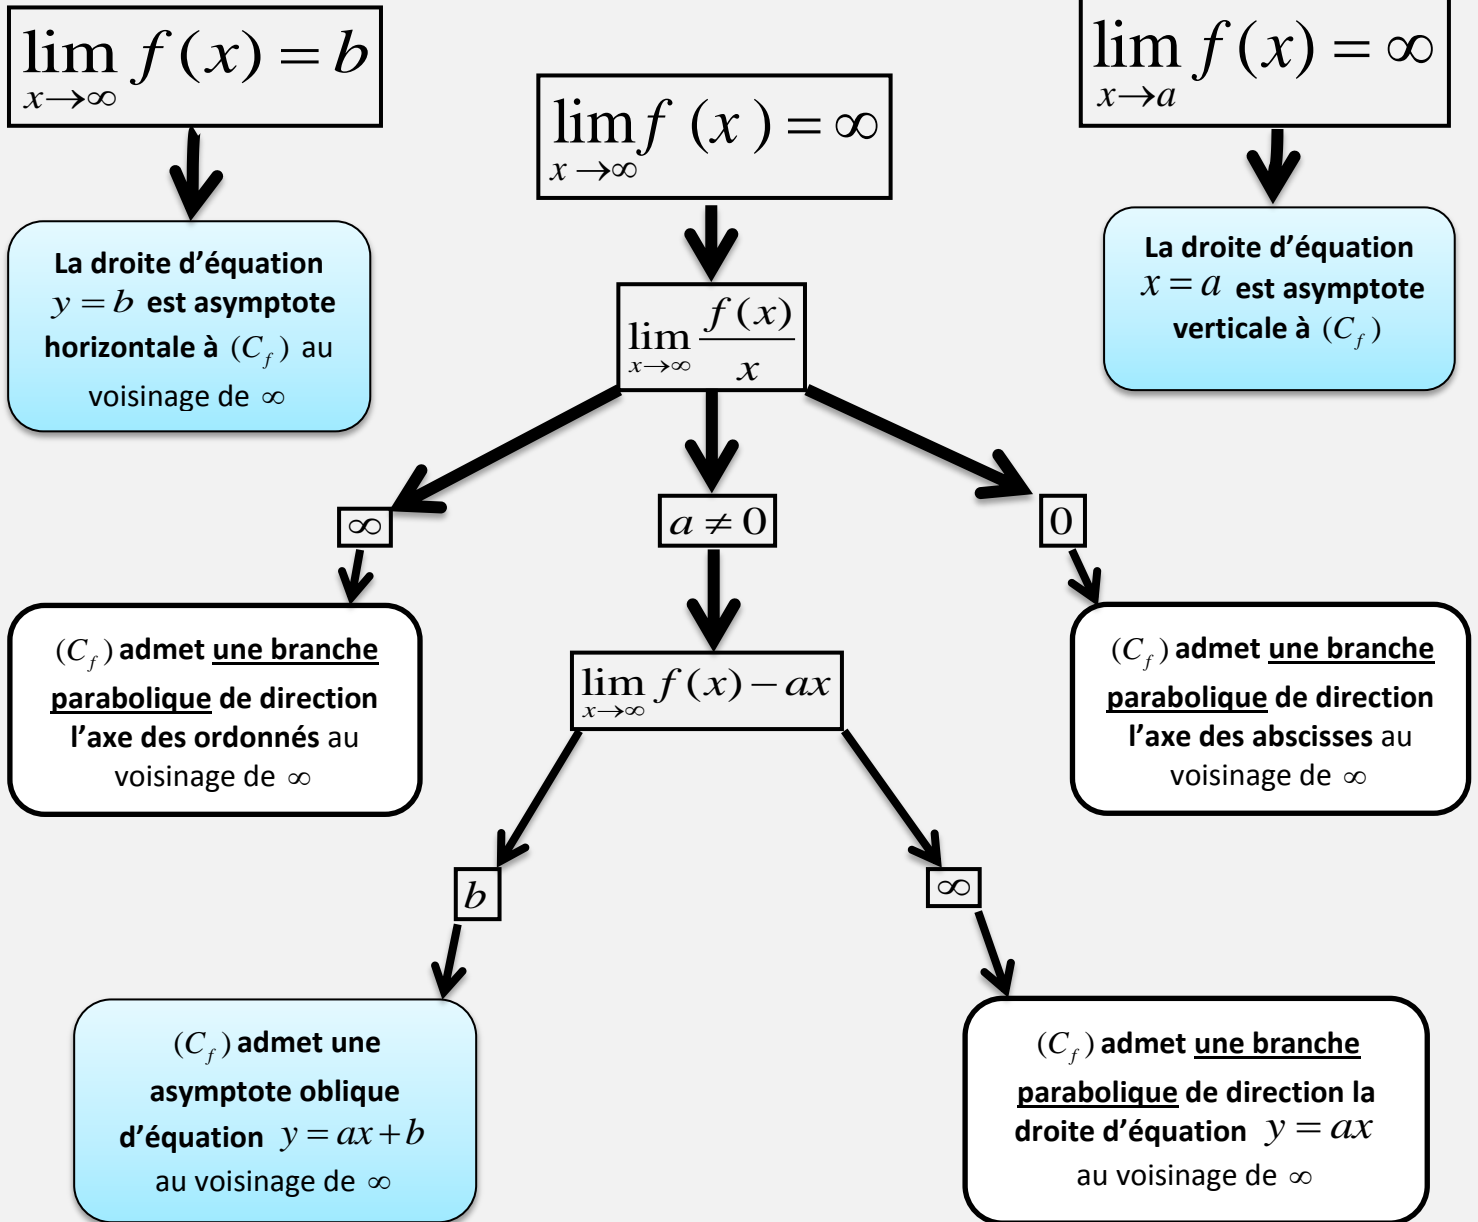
$\lim_{x\to\infty} f(x) = b$

$\lim_{x\to\infty} f(x) = \infty$

$\lim_{x\to a} f(x) = \infty$

La droite d'équation $y = b$ est asymptote horizontale à $(C_f)$ au voisinage de $\infty$

La droite d'équation $x = a$ est asymptote verticale à $(C_f)$

$\lim_{x\to\infty} \frac{f(x)}{x}$

$\infty$

$a \neq 0$

$0$

$(C_f)$ admet une branche parabolique de direction l'axe des ordonnés au voisinage de $\infty$

$\lim_{x\to\infty} f(x) - ax$

$(C_f)$ admet une branche parabolique de direction l'axe des abscisses au voisinage de $\infty$

$b$

$\infty$

$(C_f)$ admet une asymptote oblique d'équation $y = ax + b$ au voisinage de $\infty$

$(C_f)$ admet une branche parabolique de direction la droite d'équation $y = ax$ au voisinage de $\infty$